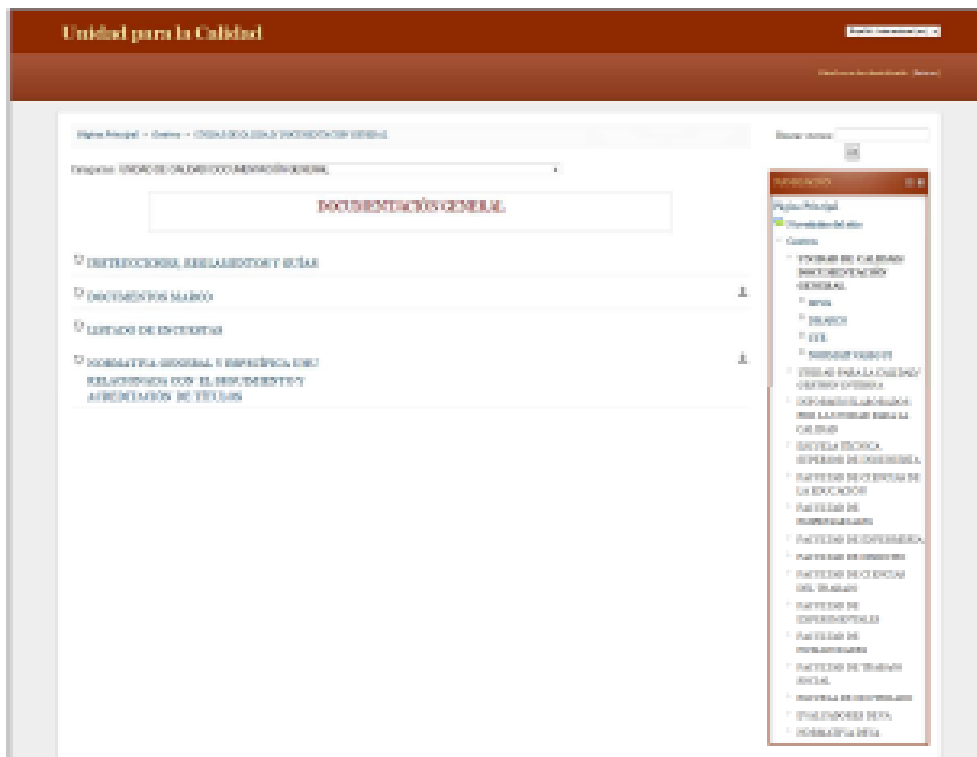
Unidad para la Calidad

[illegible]

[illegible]

Página Principal » Cursos » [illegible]

Buscar cursos: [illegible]

Categorías: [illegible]

DOCUMENTACIÓN GENERAL

INSTRUCCIONES, REGLAMENTOS Y GUÍAS

DOCUMENTOS MARCO

LISTADO DE ENCUESTAS

NORMATIVA GENERAL Y ESPECÍFICA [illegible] RELACIONADA CON EL SEGUIMIENTO Y ACREDITACIÓN DE TÍTULOS

NAVEGACIÓN

Página Principal

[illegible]

Cursos

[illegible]

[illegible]

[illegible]

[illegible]

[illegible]

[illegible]

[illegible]

ESCUELA TÉCNICA SUPERIOR DE INGENIERÍA

FACULTAD DE CIENCIAS DE LA EDUCACIÓN

FACULTAD DE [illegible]

FACULTAD DE ENFERMERÍA

FACULTAD DE DERECHO

FACULTAD DE CIENCIAS DEL TRABAJO

FACULTAD DE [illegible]

FACULTAD DE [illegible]

FACULTAD DE TRABAJO SOCIAL

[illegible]

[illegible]

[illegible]